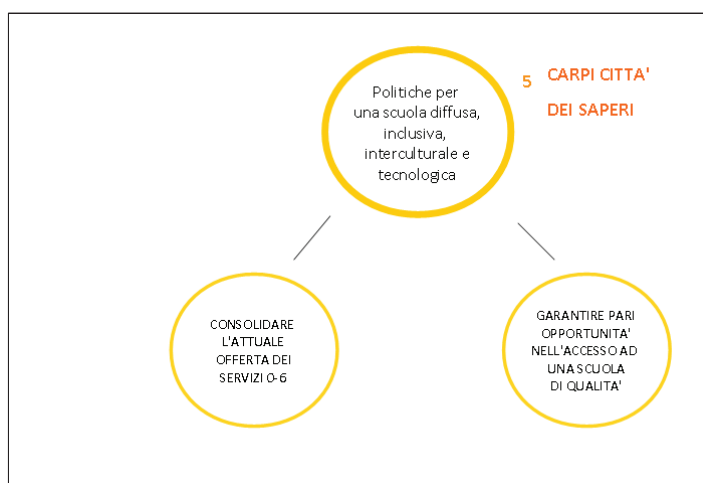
Politiche per una scuola diffusa, inclusiva, interculturale e tecnologica

5 CARPI CITTA' DEI SAPERI

CONSOLIDARE L'ATTUALE OFFERTA DEI SERVIZI 0-6

GARANTIRE PARI OPPORTUNITA' NELL'ACCESSO AD UNA SCUOLA DI QUALITA'